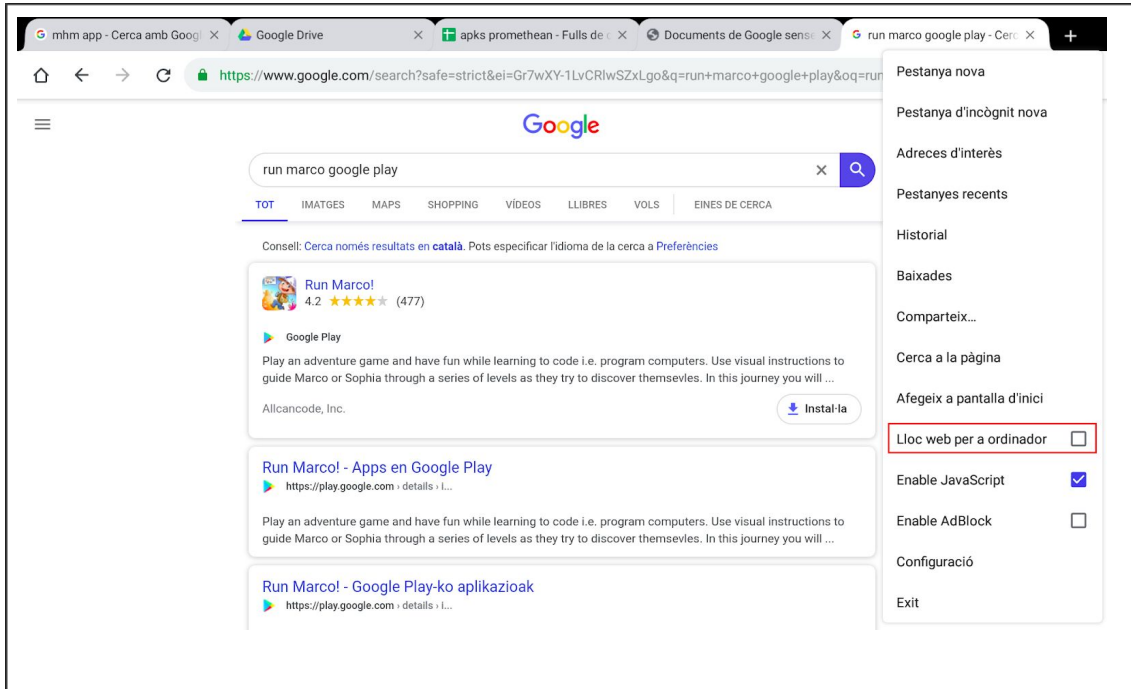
mhm app - Cerca amb Googl ×
Google Drive ×
apks promethean - Fulls de c ×
Documents de Google sense ×
run marco google play - Cerc ×
+

https://www.google.com/search?safe=strict&ei=Gr7wXY-1LvCRlwSZxLgo&q=run+marco+google+play&oq=run

Google

run marco google play

TOT IMATGES MAPS SHOPPING VÍDEOS LLIBRES VOLS EINES DE CERCA

Consell: Cerca només resultats en català. Pots especificar l'idioma de la cerca a Preferències

Run Marco!
4.2 ★★★★★ (477)

Google Play
Play an adventure game and have fun while learning to code i.e. program computers. Use visual instructions to guide Marco or Sophia through a series of levels as they try to discover themsevles. In this journey you will ...

Allcancode, Inc.
Instal·la

Run Marco! - Apps en Google Play
https://play.google.com › details › I...

Play an adventure game and have fun while learning to code i.e. program computers. Use visual instructions to guide Marco or Sophia through a series of levels as they try to discover themsevles. In this journey you will ...

Run Marco! - Google Play-ko aplikazioak
https://play.google.com › details › I...

Pestanya nova
Pestanya d'incògnit nova
Adreces d'interès
Pestanyes recents
Historial
Baixades
Comparteix...
Cerca a la pàgina
Afegeix a pantalla d'inici
Lloc web per a ordinador
Enable JavaScript
Enable AdBlock
Configuració
Exit